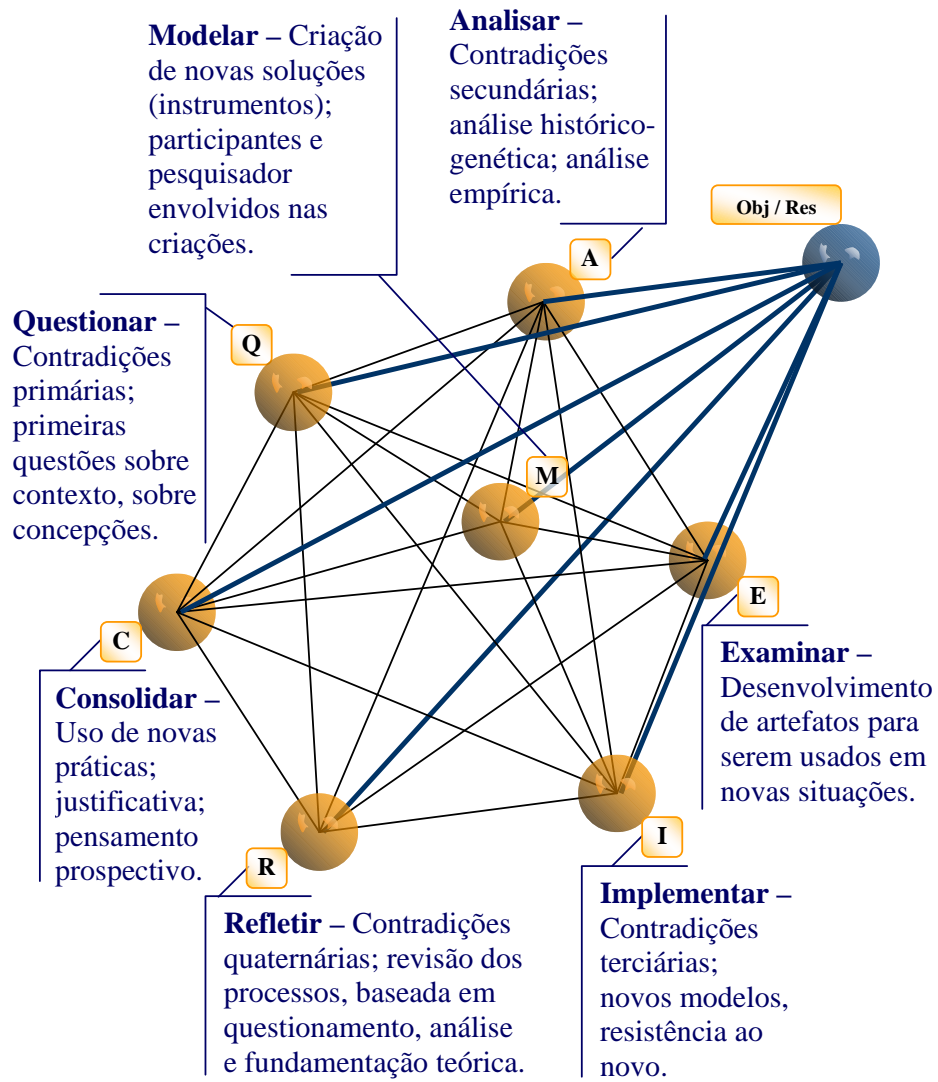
Modelar – Criação de novas soluções (instrumentos); participantes e pesquisador envolvidos nas criações.

Analisar – Contradições secundárias; análise histórico-genética; análise empírica.

Obj / Res

A

Questionar – Contradições primárias; primeiras questões sobre contexto, sobre concepções.

Q

M

E

C

Examinar – Desenvolvimento de artefatos para serem usados em novas situações.

Consolidar – Uso de novas práticas; justificativa; pensamento prospectivo.

I

R

Refletir – Contradições quaternárias; revisão dos processos, baseada em questionamento, análise e fundamentação teórica.

Implementar – Contradições terciárias; novos modelos, resistência ao novo.